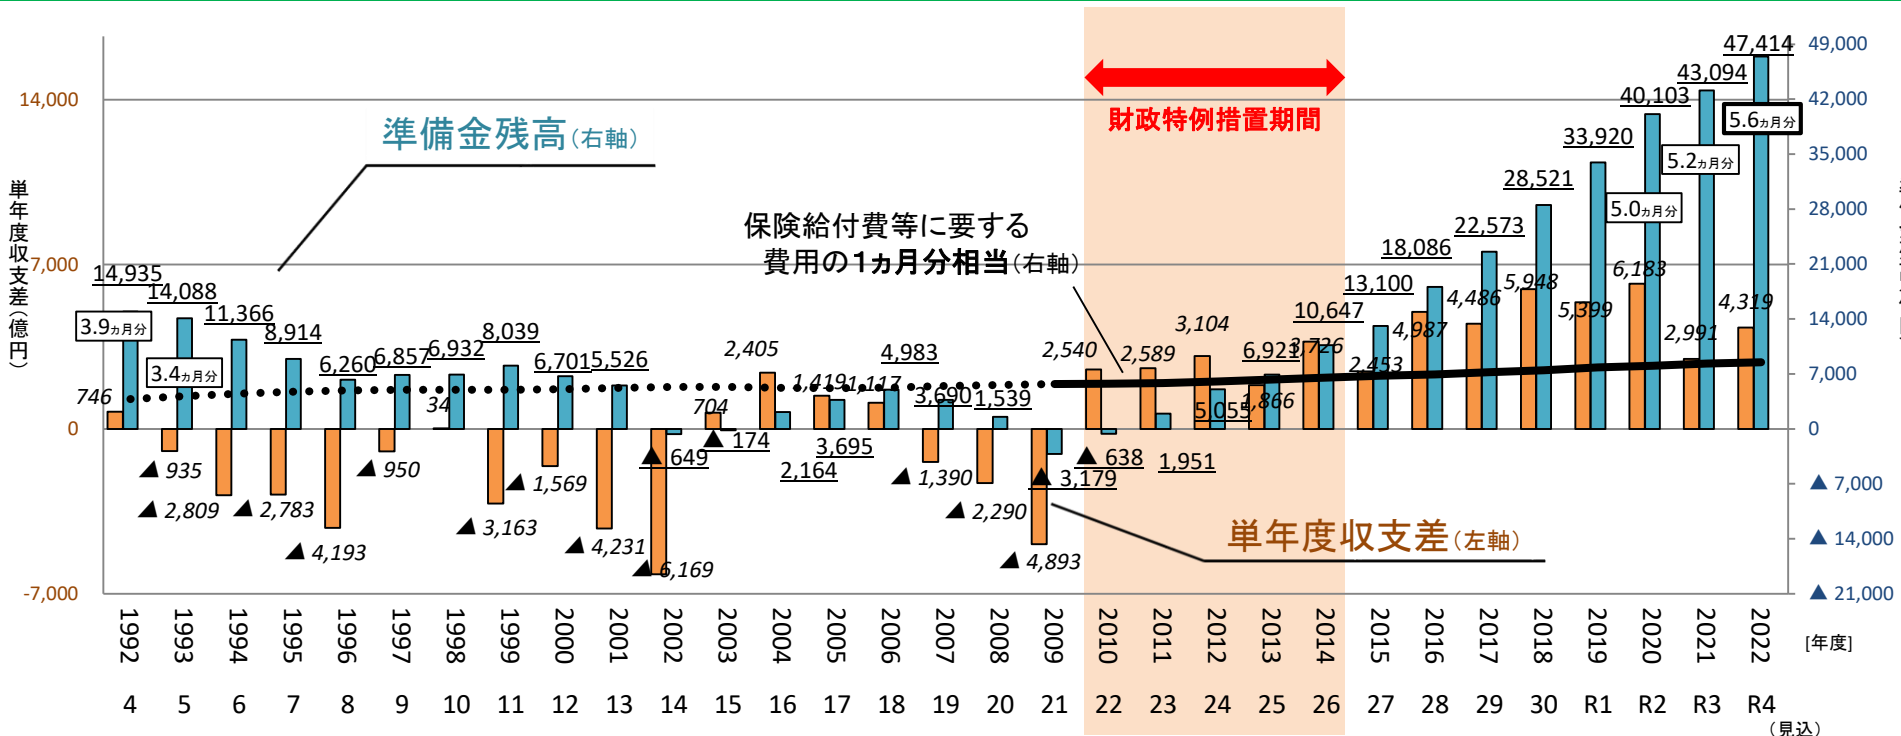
準備金残高(右軸)

財政特例措置期間

保険給付費等に要する費用の1ヵ月分相当(右軸)

単年度収支差(左軸)

単年度収支差(億円)

14,000
7,000
0
-7,000

49,000
42,000
35,000
28,000
21,000
14,000
7,000
0
▲ 7,000
▲ 14,000
▲ 21,000

3.9ヵ月分
3.4ヵ月分
5.0ヵ月分
5.2ヵ月分
5.6ヵ月分

14,935
14,088
11,366
8,914
6,260
6,857
6,932
8,039
6,701
5,526
4,983
3,690
1,539
3,695
2,164
638
1,951
5,055
6,921
10,647
13,100
18,086
22,573
28,521
33,920
40,103
43,094
47,414

746
▲ 935
▲ 2,809
▲ 2,783
▲ 4,193
▲ 950
34
▲ 3,163
▲ 1,569
▲ 4,231
▲ 6,169
▲ 649
704
▲ 174
2,405
1,419
1,117
▲ 1,390
▲ 2,290
2,540
▲ 3,179
▲ 4,893
2,589
3,104
1,866
3,726
2,453
4,987
4,486
5,948
5,399
6,183
2,991
4,319

1992 1993 1994 1995 1996 1997 1998 1999 2000 2001 2002 2003 2004 2005 2006 2007 2008 2009 2010 2011 2012 2013 2014 2015 2016 2017 2018 2019 2020 2021 2022 [年度]

4 5 6 7 8 9 10 11 12 13 14 15 16 17 18 19 20 21 22 23 24 25 26 27 28 29 30 R1 R2 R3 R4
(見込)